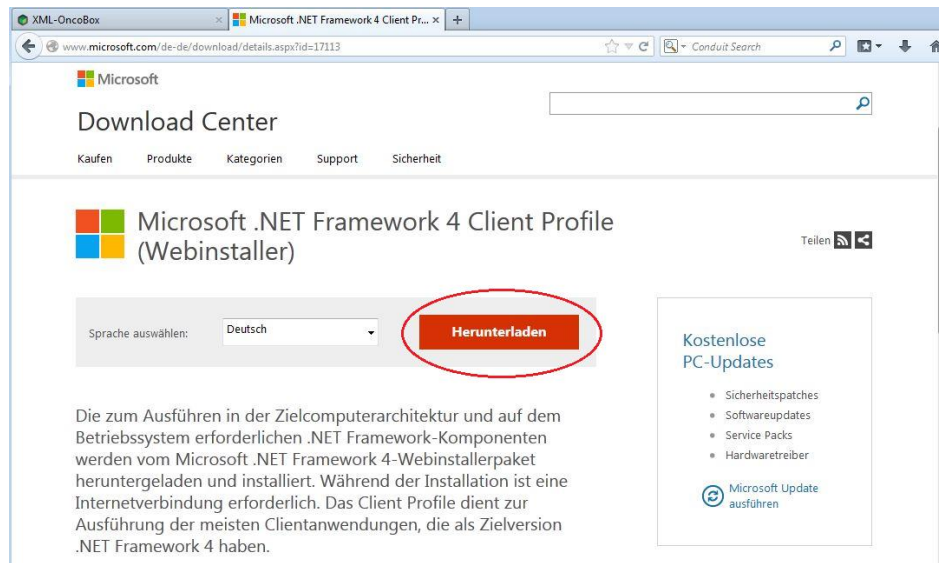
XML-OncoBox ×
Microsoft .NET Framework 4 Client Pr... ×
+
www.microsoft.com/de-de/download/details.aspx?id=17113
Conduit Search

Microsoft

Download Center

Kaufen Produkte Kategorien Support Sicherheit

Microsoft .NET Framework 4 Client Profile (Webinstaller)

Teilen

Sprache auswählen: Deutsch

Herunterladen

Die zum Ausführen in der Zielcomputerarchitektur und auf dem Betriebssystem erforderlichen .NET Framework-Komponenten werden vom Microsoft .NET Framework 4-Webinstallerpaket heruntergeladen und installiert. Während der Installation ist eine Internetverbindung erforderlich. Das Client Profile dient zur Ausführung der meisten Clientanwendungen, die als Zielversion .NET Framework 4 haben.

Kostenlose PC-Updates

- Sicherheitspatches
- Softwareupdates
- Service Packs
- Hardwaretreiber

Microsoft Update ausführen